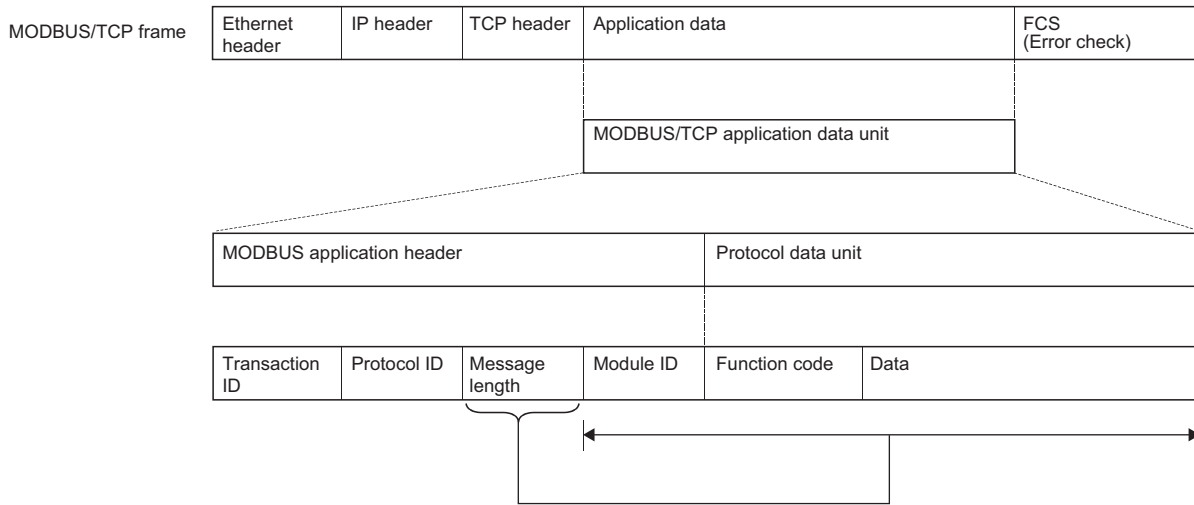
MODBUS/TCP frame

| Ethernet header | IP header | TCP header | Application data | FCS (Error check) |
|---|---|---|---|---|

MODBUS/TCP application data unit

| MODBUS application header | Protocol data unit |
|---|---|

| Transaction ID | Protocol ID | Message length | Module ID | Function code | Data |
|---|---|---|---|---|---|